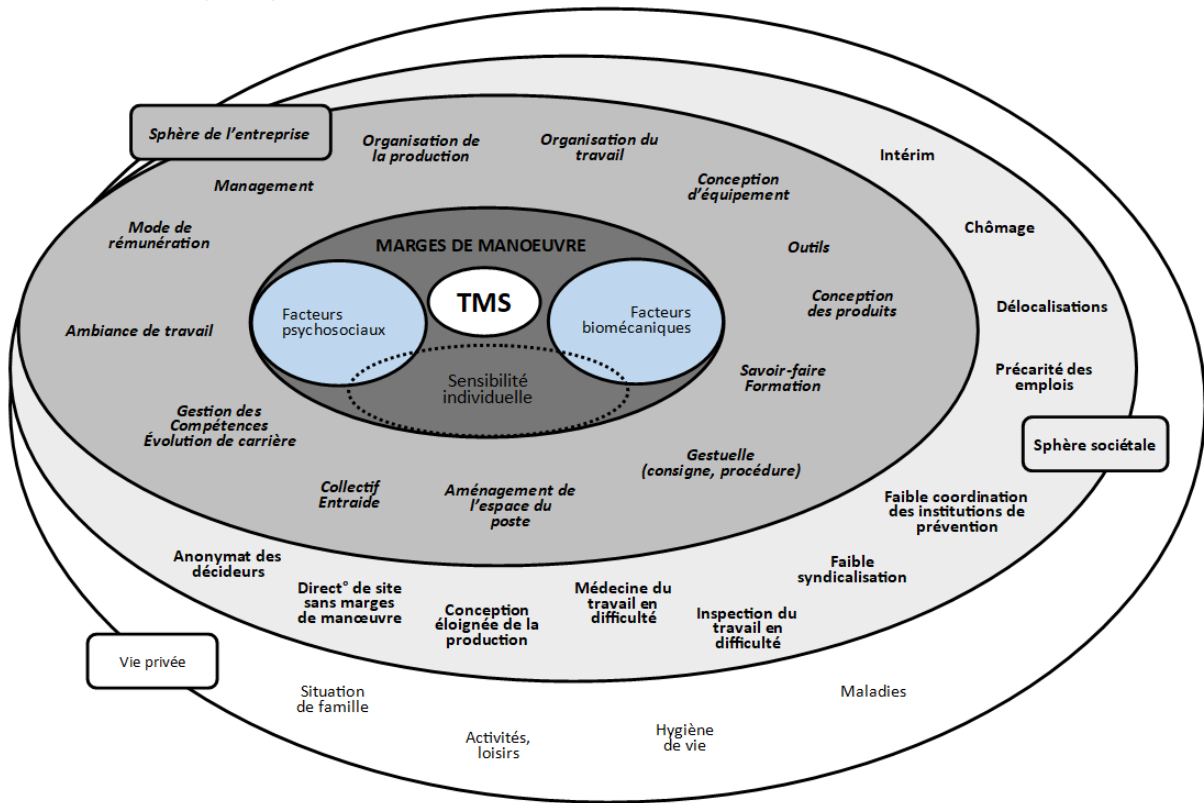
Sphère de l'entreprise

Organisation de la production

Organisation du travail

Management

Conception d'équipement

Mode de rémunération

MARGES DE MANOEUVRE

Outils

Facteurs psychosociaux

TMS

Facteurs biomécaniques

Conception des produits

Ambiance de travail

Sensibilité individuelle

Savoir-faire Formation

Gestion des Compétences Évolution de carrière

Gestuelle (consigne, procédure)

Collectif Entraide

Aménagement de l'espace du poste

Intérim

Chômage

Délocalisations

Précarité des emplois

Sphère sociétale

Faible coordination des institutions de prévention

Faible syndicalisation

Anonymat des décideurs

Direct° de site sans marges de manœuvre

Conception éloignée de la production

Médecine du travail en difficulté

Inspection du travail en difficulté

Vie privée

Situation de famille

Activités, loisirs

Hygiène de vie

Maladies